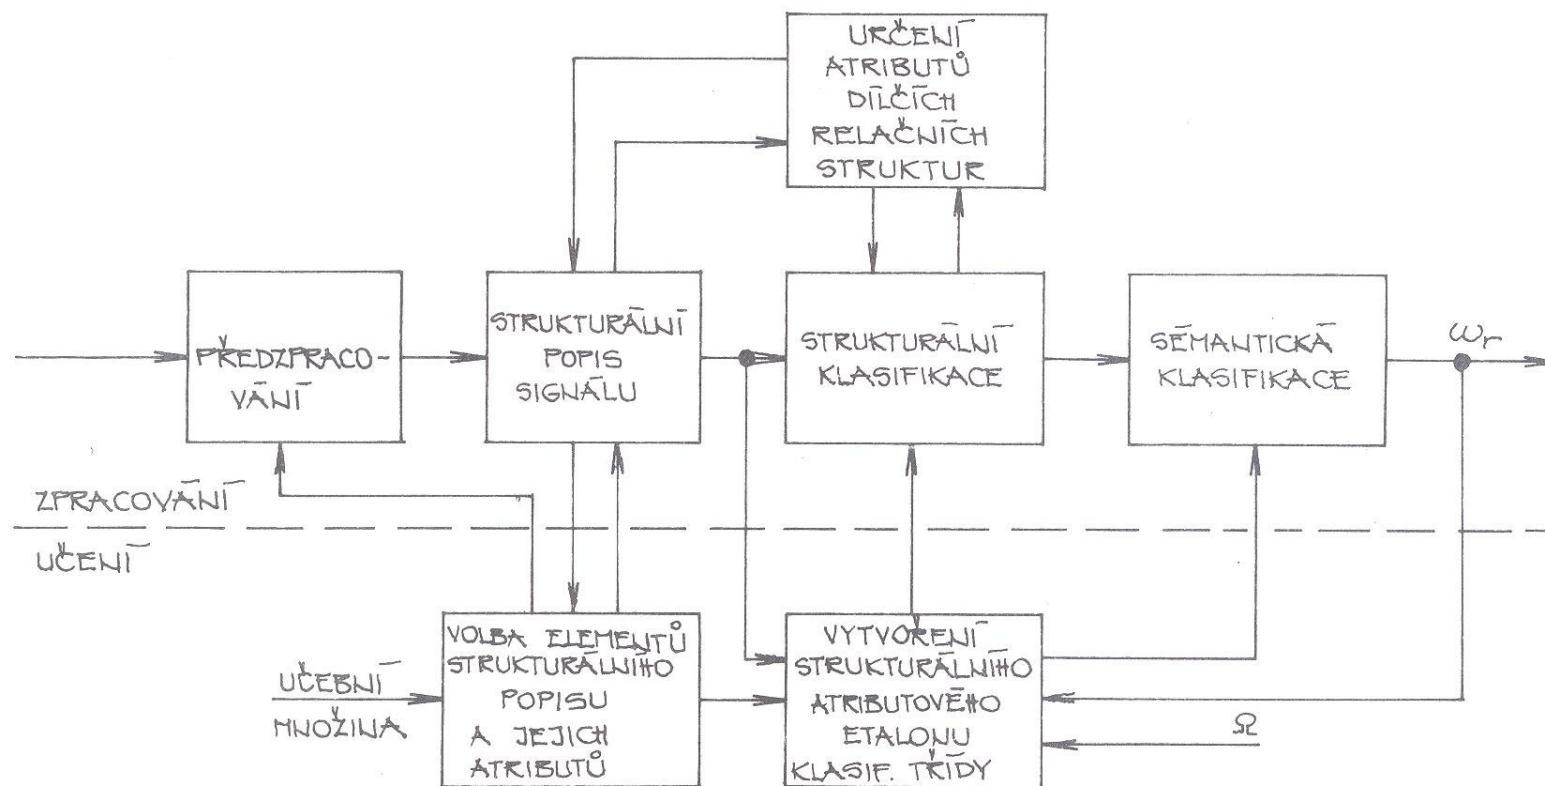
URČENÍ ATRIBUTŮ DÍLČÍCH RELAČNÍCH STRUKTUR

PŘEDZPRACOVÁNÍ

STRUKTURÁLNÍ POPIS SIGNÁLU

STRUKTURÁLNÍ KLASIFIKACE

SÉMANTICKÁ KLASIFIKACE

$\omega_r$

ZPRACOVÁNÍ

UČENÍ

UČEBNÍ MNOŽINA

VOLBA ELEMENTŮ STRUKTURÁLNÍHO POPISU A JEJICH ATRIBUTŮ

VYTVOŘENÍ STRUKTURÁLNÍHO ATRIBUTOVÉHO ETALONU KLASIF. TŘÍDY

$\Omega$